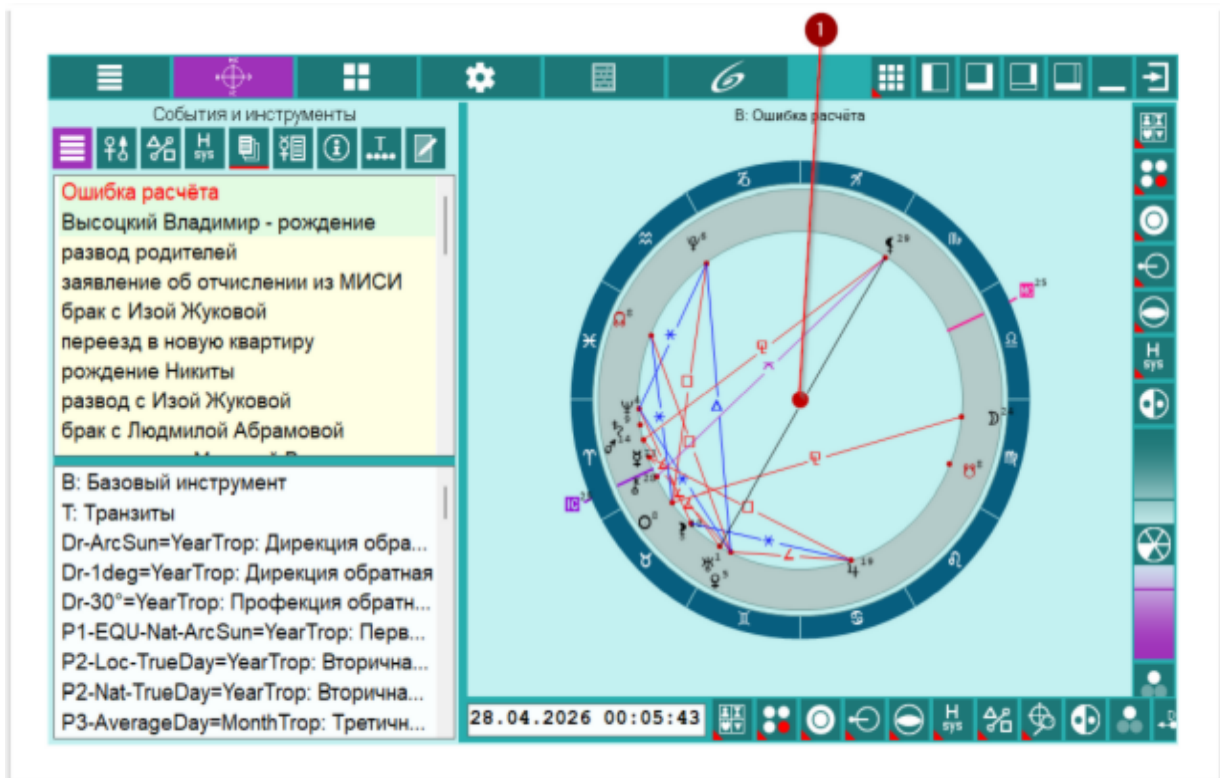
1

События и инструменты

H sys

Ошибка расчёта
Высоцкий Владимир - рождение
развод родителей
заявление об отчислении из МИСИ
брак с Изой Жуковой
переезд в новую квартиру
рождение Никиты
развод с Изой Жуковой
брак с Людмилой Абрамовой
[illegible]

B: Базовый инструмент
T: Транзиты
Dr-ArcSun=YearTrop: Дирекция обра...
Dr-1deg=YearTrop: Дирекция обратная
Dr-30°=YearTrop: Профекция обратн...
P1-EQU-Nat-ArcSun=YearTrop: Перв...
P2-Loc-TrueDay=YearTrop: Вторична...
P2-Nat-TrueDay=YearTrop: Вторична...
P3-AverageDay=MonthTrop: Третичн...

B: Ошибка расчёта

MC 25

IC

H sys

28.04.2026 00:05:43

H sys